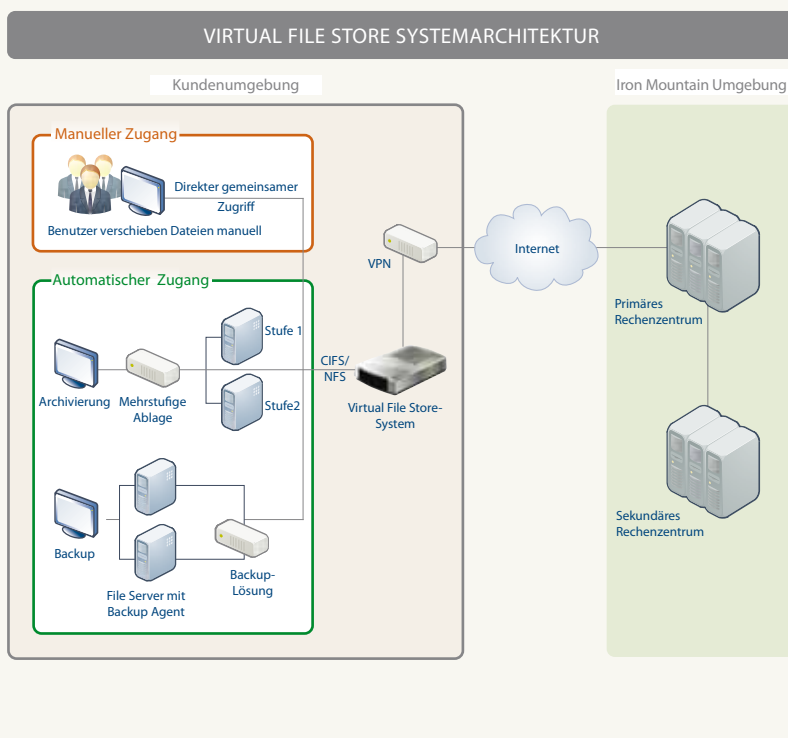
VIRTUAL FILE STORE SYSTEMARCHITEKTUR

Kundenumgebung

Iron Mountain Umgebung

Manueller Zugang

Direkter gemeinsamer Zugriff

Benutzer verschieben Dateien manuell

VPN

Internet

Automatischer Zugang

Stufe 1

CIFS/ NFS

Archivierung

Mehrstufige Ablage

Stufe2

Virtual File Store-System

Primäres Rechenzentrum

Backup

File Server mit Backup Agent

Backup-Lösung

Sekundäres Rechenzentrum